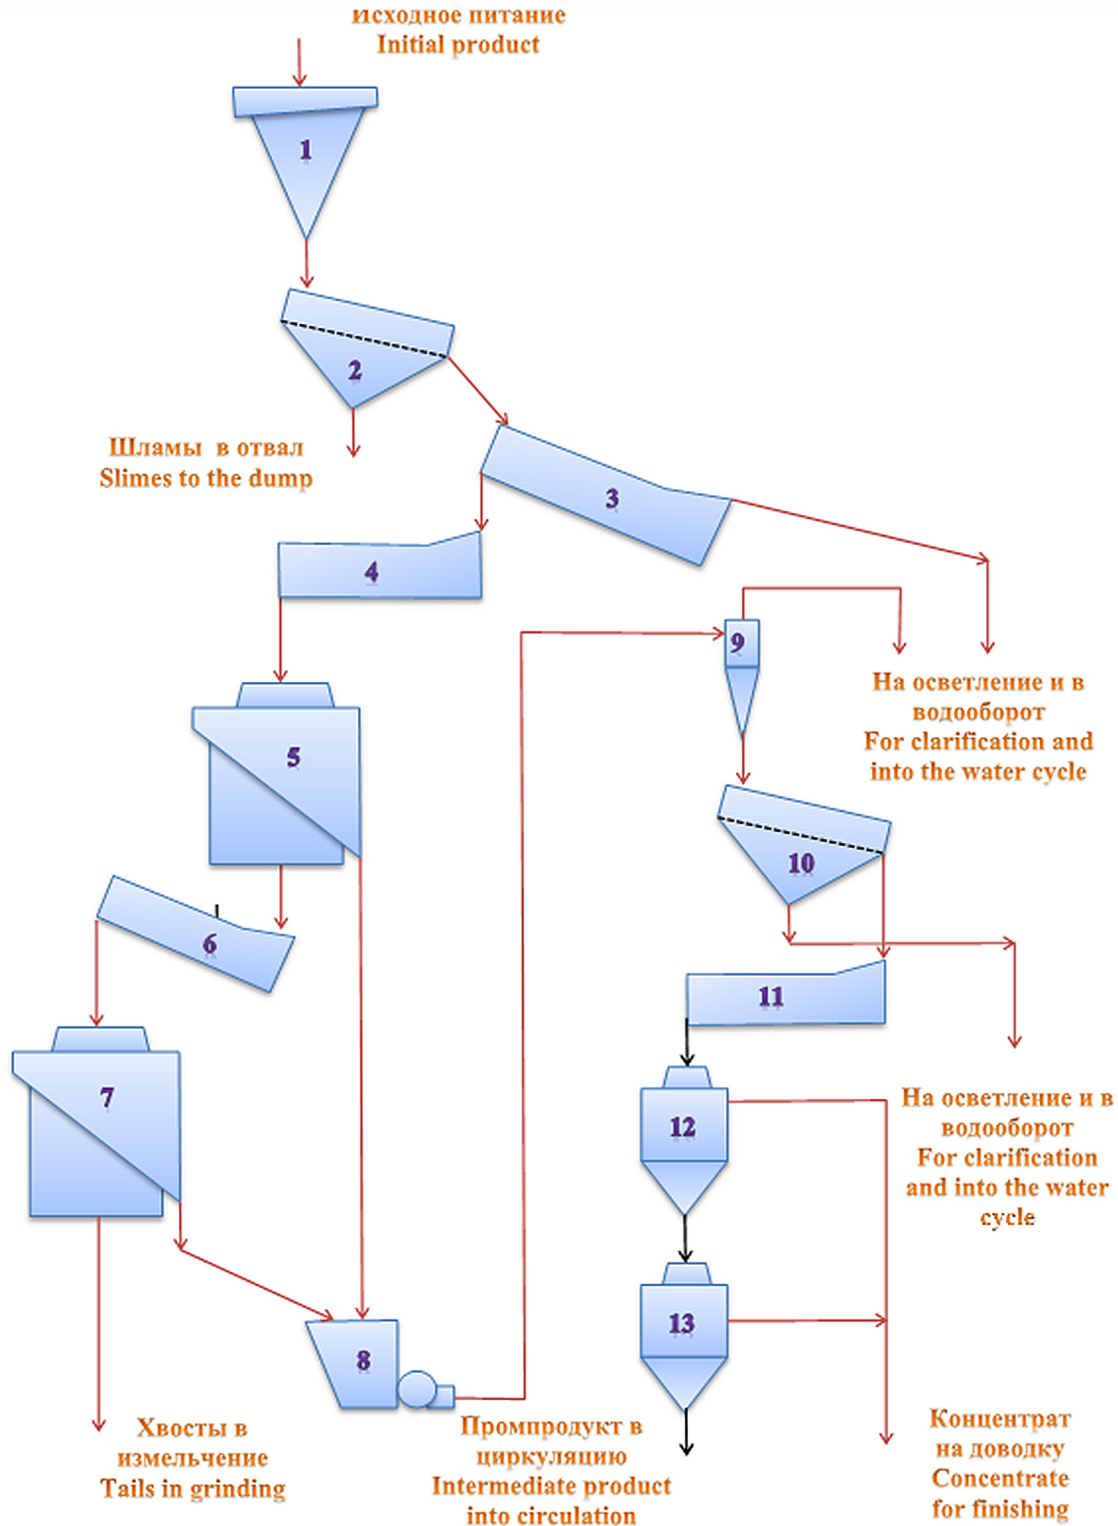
исходное питание
Initial product

1

2

Шламы в отвал
Slimes to the dump

3

4

9

На осветление и в водооборот
For clarification and into the water cycle

5

10

6

11

7

12

На осветление и в водооборот
For clarification and into the water cycle

13

8

Хвосты в измельчение
Tails in grinding

Промпродукт в циркуляцию
Intermediate product into circulation

Концентрат на доводку
Concentrate for finishing